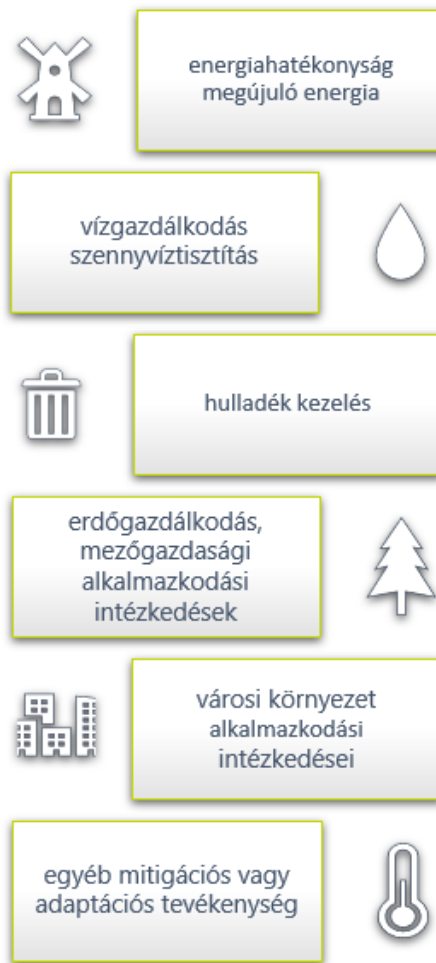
energiahatékonyság
megújuló energia

vízgazdálkodás
szennyvíztisztítás

hulladék kezelés

erdőgazdálkodás,
mezőgazdasági
alkalmazkodási
intézkedések

városi környezet
alkalmazkodási
intézkedései

egyéb mitigációs vagy
adaptációs tevékenység